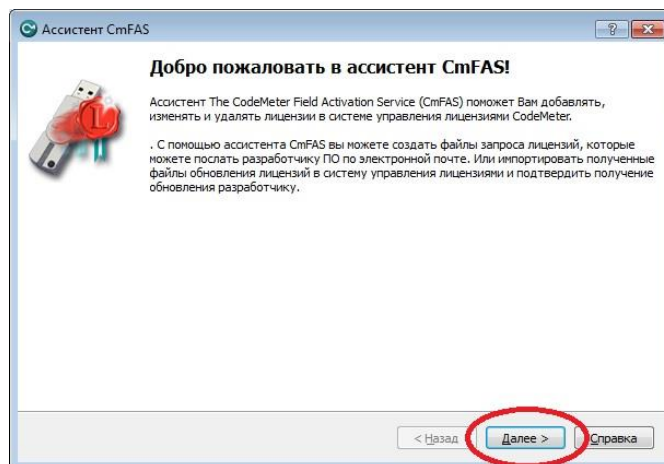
Ассистент CmFAS

?

Добро пожаловать в ассистент CmFAS!

Ассистент The CodeMeter Field Activation Service (CmFAS) поможет Вам добавлять, изменять и удалять лицензии в системе управления лицензиями CodeMeter.

. С помощью ассистента CmFAS вы можете создать файлы запроса лицензий, которые можете послать разработчику ПО по электронной почте. Или импортировать полученные файлы обновления лицензий в систему управления лицензиями и подтвердить получение обновления разработчику.

< Назад

Далее >

Справка